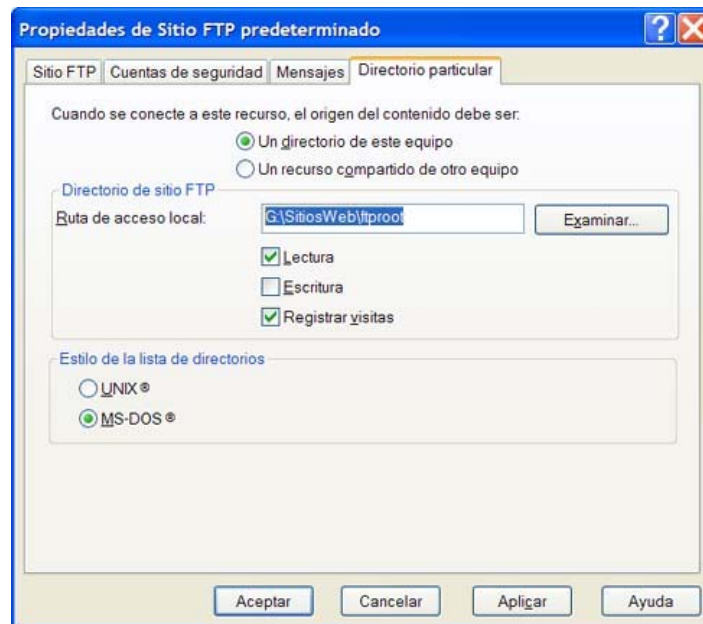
Propiedades de Sitio FTP predeterminado

Sitio FTP | Cuentas de seguridad | Mensajes | Directorio particular

Cuando se conecte a este recurso, el origen del contenido debe ser:

Un directorio de este equipo

Un recurso compartido de otro equipo

Directorio de sitio FTP

Ruta de acceso local: G:\SitiosWeb\ftproot Examinar...

Lectura

Escritura

Registrar visitas

Estilo de la lista de directorios

UNIX®

MS-DOS®

Aceptar Cancelar Aplicar Ayuda